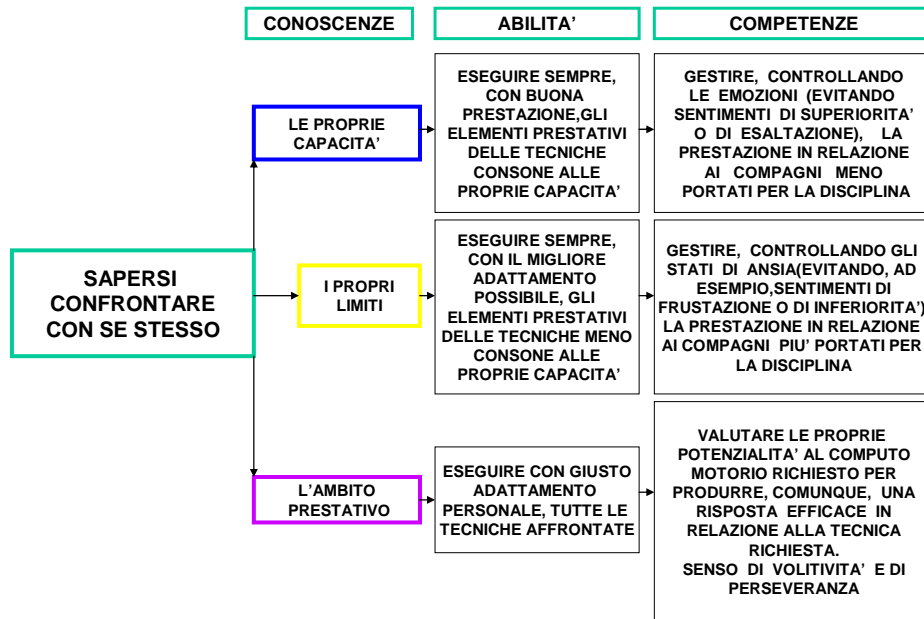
CONOSCENZE

ABILITA'

COMPETENZE

SAPERSI CONFRONTARE CON SE STESSO

LE PROPRIE CAPACITA'

ESEGUIRE SEMPRE, CON BUONA PRESTAZIONE,GLI ELEMENTI PRESTATIVI DELLE TECNICHE CONSONE ALLE PROPRIE CAPACITA'

GESTIRE, CONTROLLANDO LE EMOZIONI (EVITANDO SENTIMENTI DI SUPERIORITA' O DI ESALTAZIONE), LA PRESTAZIONE IN RELAZIONE AI COMPAGNI MENO PORTATI PER LA DISCIPLINA

I PROPRI LIMITI

ESEGUIRE SEMPRE, CON IL MIGLIORE ADATTAMENTO POSSIBILE, GLI ELEMENTI PRESTATIVI DELLE TECNICHE MENO CONSONE ALLE PROPRIE CAPACITA'

GESTIRE, CONTROLLANDO GLI STATI DI ANSIA(EVITANDO, AD ESEMPIO,SENTIMENTI DI FRUSTAZIONE O DI INFERIORITA') LA PRESTAZIONE IN RELAZIONE AI COMPAGNI PIU' PORTATI PER LA DISCIPLINA

L'AMBITO PRESTATIVO

ESEGUIRE CON GIUSTO ADATTAMENTO PERSONALE, TUTTE LE TECNICHE AFFRONTATE

VALUTARE LE PROPRIE POTENZIALITA' AL COMPUTO MOTORIO RICHIESTO PER PRODURRE, COMUNQUE, UNA RISPOSTA EFFICACE IN RELAZIONE ALLA TECNICA RICHIESTA.
SENSO DI VOLITIVITA' E DI PERSEVERANZA